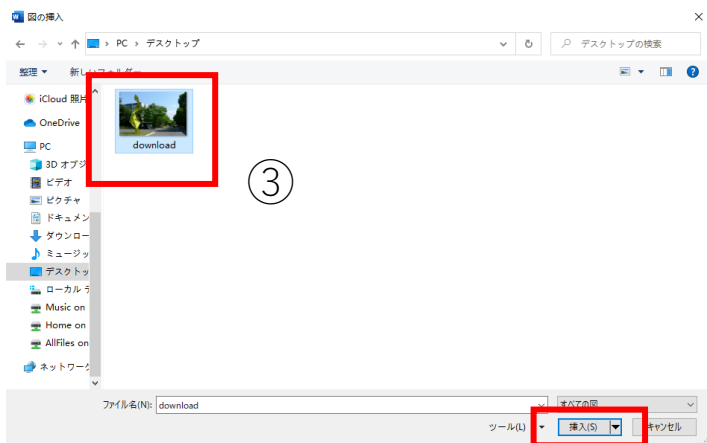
図の挿入

PC > デスクトップ

デスクトップの検索

整理 ▾

新しいフォルダー

iCloud 照片

OneDrive

PC

3D オブジ

ビデオ

ピクチャ

ドキュメン

ダウンロー

ミュージッ

デスクトッ

ローカル デ

Music on

Home on

AllFiles on

ネットワーク

download

③

ファイル名(N): download

すべての図

ツール(L)

挿入(S)

キャンセル